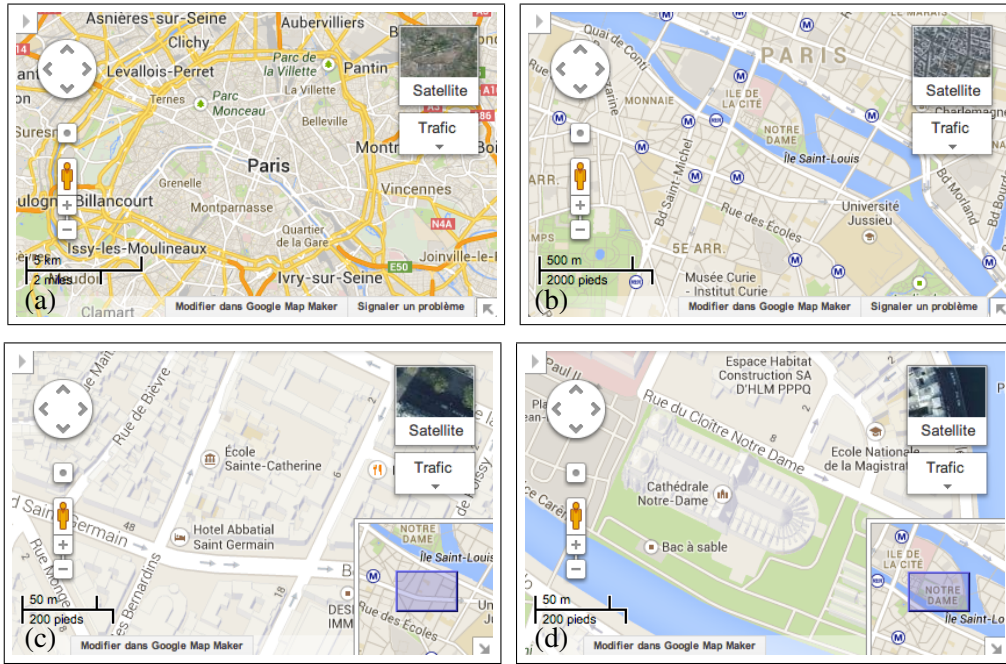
Asnières-sur-Seine
Aubervilliers
Clichy
Levallois-Perret
Parc de la Villette
Pantin
Ternes
Parc Monceau
La Villette
Satellite
Belleville
Trafic
Paris
Montr
Grenelle
Vincennes
ulogne-Billancourt
Montparnasse
Quartier de la Gare
Issy-les-Moulineaux
N4A
5 km
2 Miles
eudon
Ivry-sur-Seine
E50
Joinville-le-
Clamart
(a)
Modifier dans Google Map Maker
Signaler un problème

Quai de Conti
PARIS
MONNAIE
ÎLE DE LA CITÉ
Satellite
Charlemagne
Trafic
NOTRE DAME
Île Saint-Louis
ARR.
Bd Saint-Michel
Rue des Écoles
Université Jussieu
Bd Morland
MPS
5E ARR.
500 m
2000 pieds
Musée Curie - Institut Curie
(b)
Modifier dans Google Map Maker
Signaler un problème

Rue de Bièvre
Satellite
École Sainte-Catherine
Trafic
d Saint-Germain
48
Rue Monge
Hotel Abbatial Saint Germain
Bernardins
Île Saint-Louis
50 m
200 pieds
DES
IMM
Rue des Écoles
(c)
Modifier dans Google Map Maker

Espace Habitat Construction SA D'HLM PPPQ
Pla
Rue du Cloître Notre Dame
Satellite
Ecole Nationale de la Magistrat
Cathédrale Notre-Dame
Trafic
Bac à sable
ÎLE DE LA CITÉ
NOTRE DAME
Île Saint-Louis
50 m
200 pieds
(d)
Modifier dans Google Map Maker